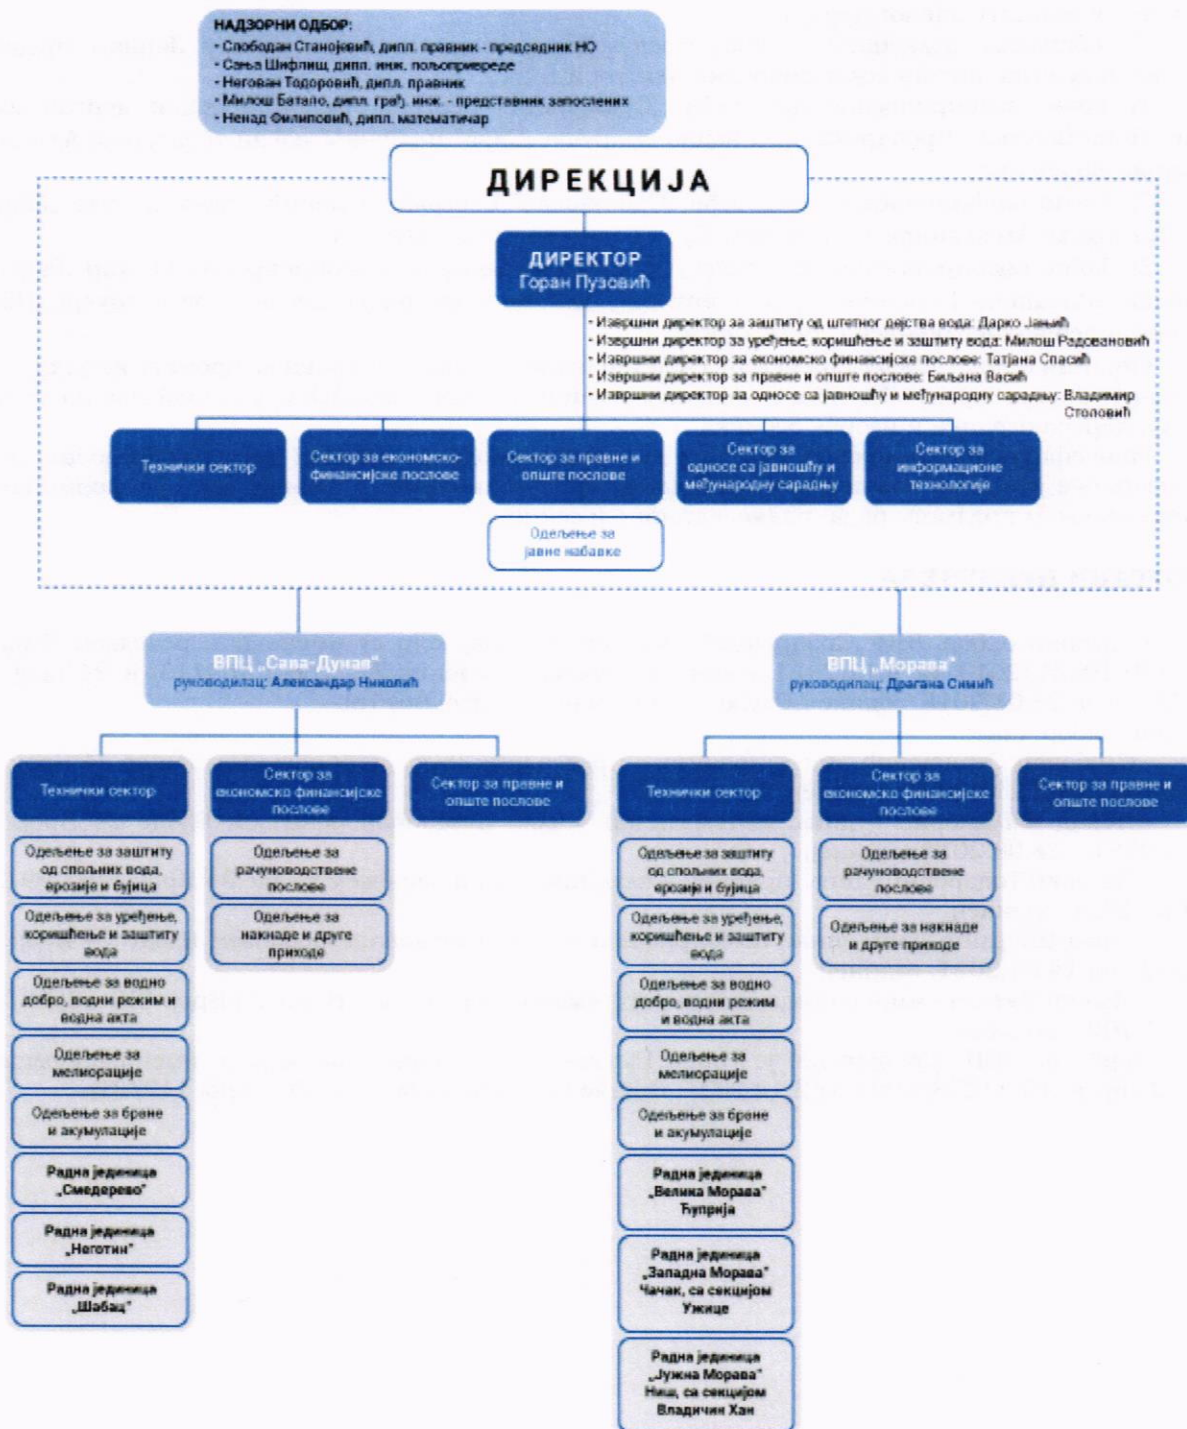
НАДЗОРНИ ОДБОР:
• Слободан Станојевић, дипл. правник - председник НО
• Сања Шифлиш, дипл. инж. пољопривреде
• Негован Тодоровић, дипл. правник
• Милош Батало, дипл. грађ. инж. - представник запослених
• Ненад Филиповић, дипл. математичар

ДИРЕКЦИЈА

ДИРЕКТОР
Горан Пузовић

• Извршни директор за заштиту од штетног дејства вода: Дарко Јањић
• Извршни директор за уређење, коришћење и заштиту вода: Милош Радосављевић
• Извршни директор за економско финансијске послове: Татјана Спасић
• Извршни директор за правне и опште послове: Биљана Васић
• Извршни директор за односе са јавношћу и међународну сарадњу: Владимир Столовић

Технички сектор

Сектор за економско-финансијске послове

Сектор за правне и опште послове

Сектор за односе са јавношћу и међународну сарадњу

Сектор за информационе технологије

Одељење за јавне набавке

ВПЦ „Сава-Дунав"
руководилац: Александар Николић

Технички сектор

Одељење за заштиту од спољних вода, ерозије и бујица

Одељење за уређење, коришћење и заштиту вода

Одељење за водно добро, водни режим и водна акта

Одељење за мелиорације

Одељење за бране и акумулације

Радна јединица „Смедерево"

Радна јединица „Неготин"

Радна јединица „Шабац"

Сектор за економско финансијске послове

Одељење за рачуноводствене послове

Одељење за накнаде и друге приходе

Сектор за правне и опште послове

ВПЦ „Морава"
руководилац: Драгана Симић

Технички сектор

Одељење за заштиту од спољних вода, ерозије и бујица

Одељење за уређење, коришћење и заштиту вода

Одељење за водно добро, водни режим и водна акта

Одељење за мелиорације

Одељење за бране и акумулације

Радна јединица „Велика Морава" Ћуприја

Радна јединица „Западна Морава" Чачак, са секцијом Ужице

Радна јединица „Јужна Морава" Ниш, са секцијом Владичин Хан

Сектор за економско финансијске послове

Одељење за рачуноводствене послове

Одељење за накнаде и друге приходе

Сектор за правне и опште послове